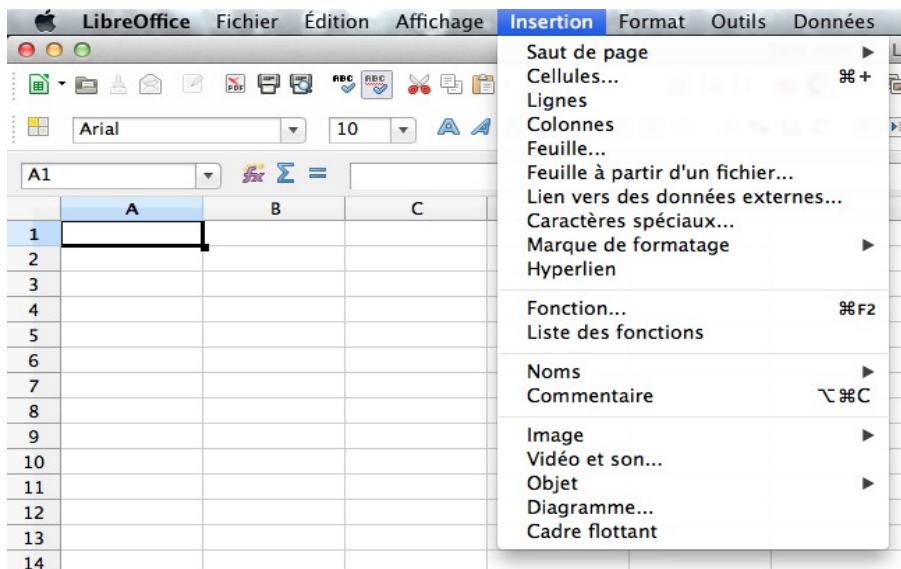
LibreOffice Fichier Édition Affichage Insertion Format Outils Données

Arial 10

A1 $\Sigma$ =

| | A | B | C |
|---|---|---|---|
| 1 | | | |
| 2 | | | |
| 3 | | | |
| 4 | | | |
| 5 | | | |
| 6 | | | |
| 7 | | | |
| 8 | | | |
| 9 | | | |
| 10 | | | |
| 11 | | | |
| 12 | | | |
| 13 | | | |
| 14 | | | |

Saut de page
Cellules... ⌘+
Lignes
Colonnes
Feuille...
Feuille à partir d'un fichier...
Lien vers des données externes...
Caractères spéciaux...
Marque de formatage
Hyperlien

Fonction... ⌘F2
Liste des fonctions

Noms
Commentaire ⌥⌘C

Image
Vidéo et son...
Objet
Diagramme...
Cadre flottant